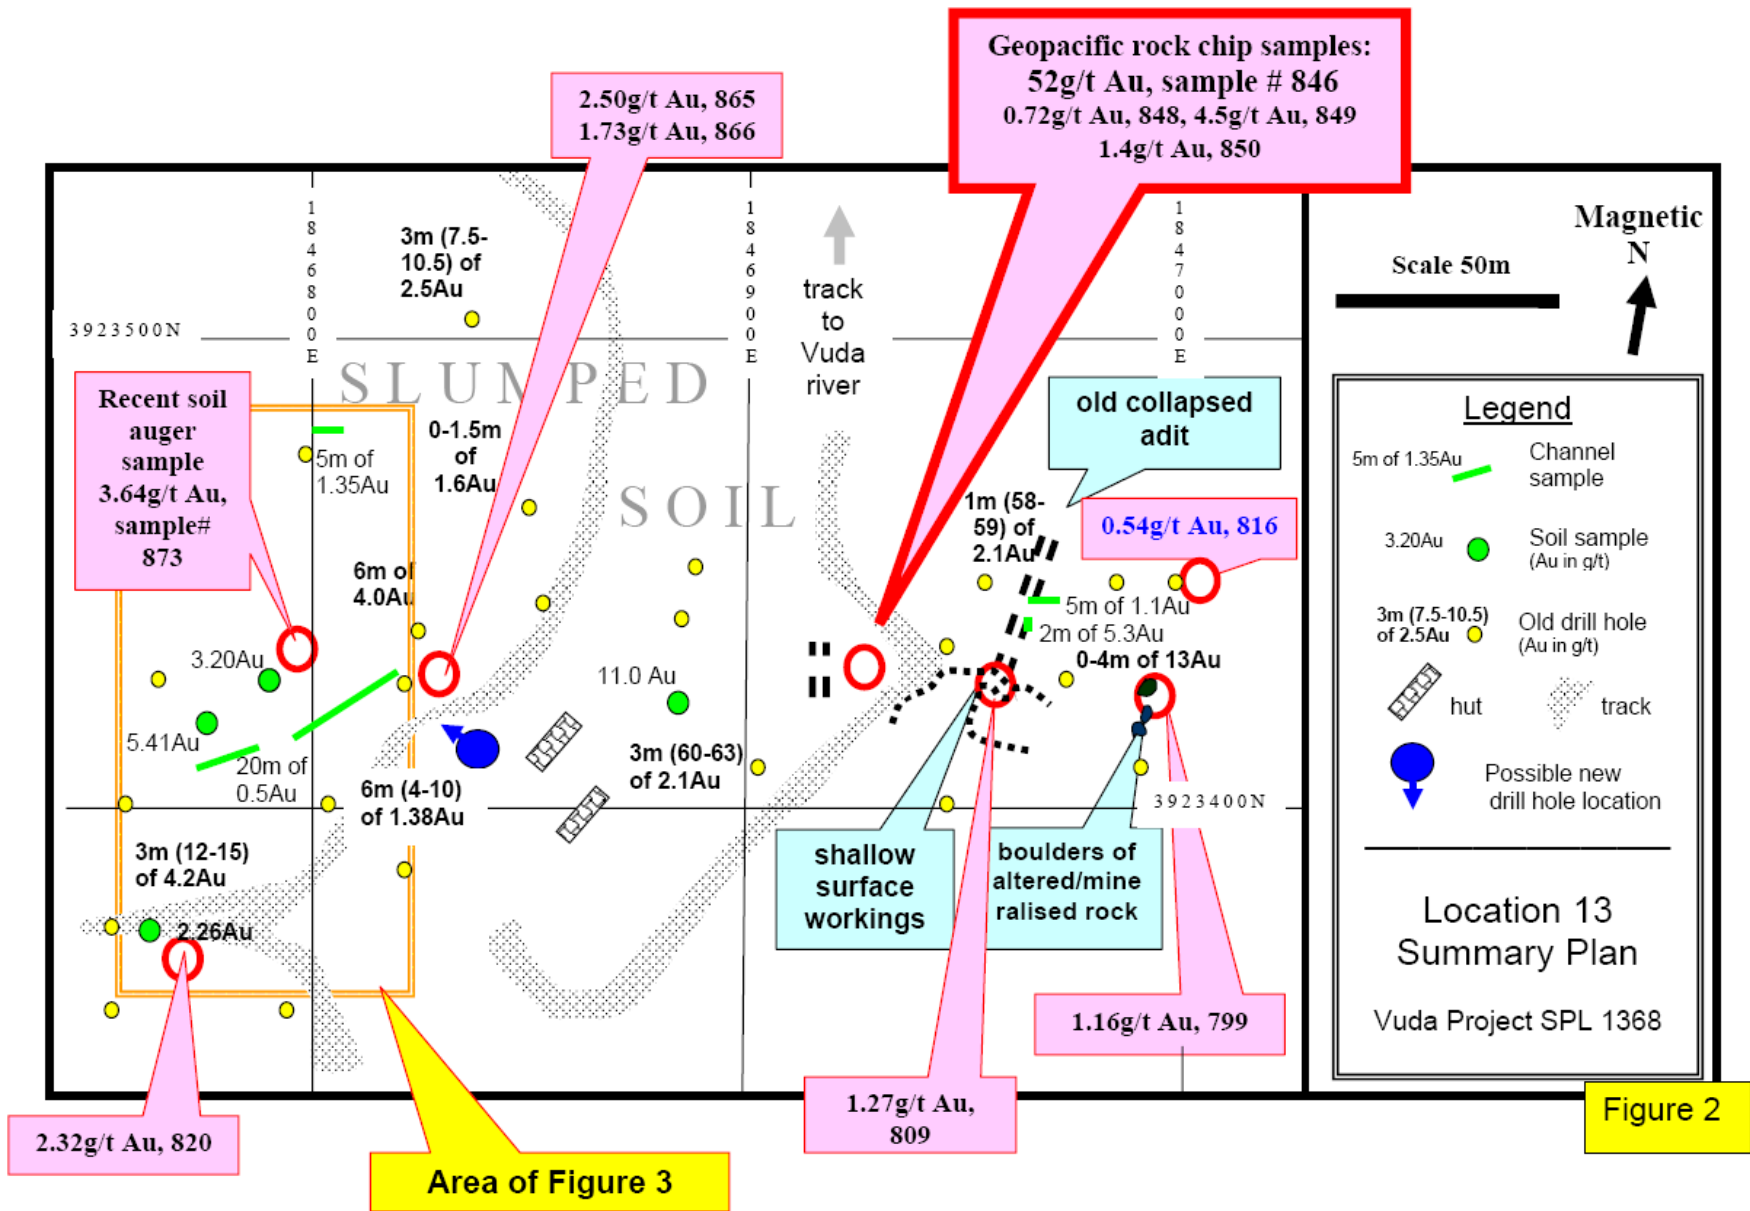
2.50g/t Au, 865
1.73g/t Au, 866

Geopacific rock chip samples:
52g/t Au, sample # 846
0.72g/t Au, 848, 4.5g/t Au, 849
1.4g/t Au, 850

1846800E

1846900E

1847000E

Magnetic N

Scale 50m

3923500N

3m (7.5-10.5) of 2.5Au

track to Vuda river

SLUMPED SOIL

Recent soil auger sample 3.64g/t Au, sample# 873

5m of 1.35Au

0-1.5m of 1.6Au

old collapsed adit

1m (58-59) of 2.1Au

0.54g/t Au, 816

6m of 4.0Au

5m of 1.1Au

2m of 5.3Au

0-4m of 13Au

3.20Au

11.0 Au

5.41Au

20m of 0.5Au

3m (60-63) of 2.1Au

6m (4-10) of 1.38Au

3923400N

3m (12-15) of 4.2Au

2.26Au

shallow surface workings

boulders of altered/mine raised rock

Legend
5m of 1.35Au Channel sample
3.20Au Soil sample (Au in g/t)
3m (7.5-10.5) of 2.5Au Old drill hole (Au in g/t)
hut
track
Possible new drill hole location

Location 13 Summary Plan

Vuda Project SPL 1368

1.16g/t Au, 799

1.27g/t Au, 809

2.32g/t Au, 820

Area of Figure 3

Figure 2